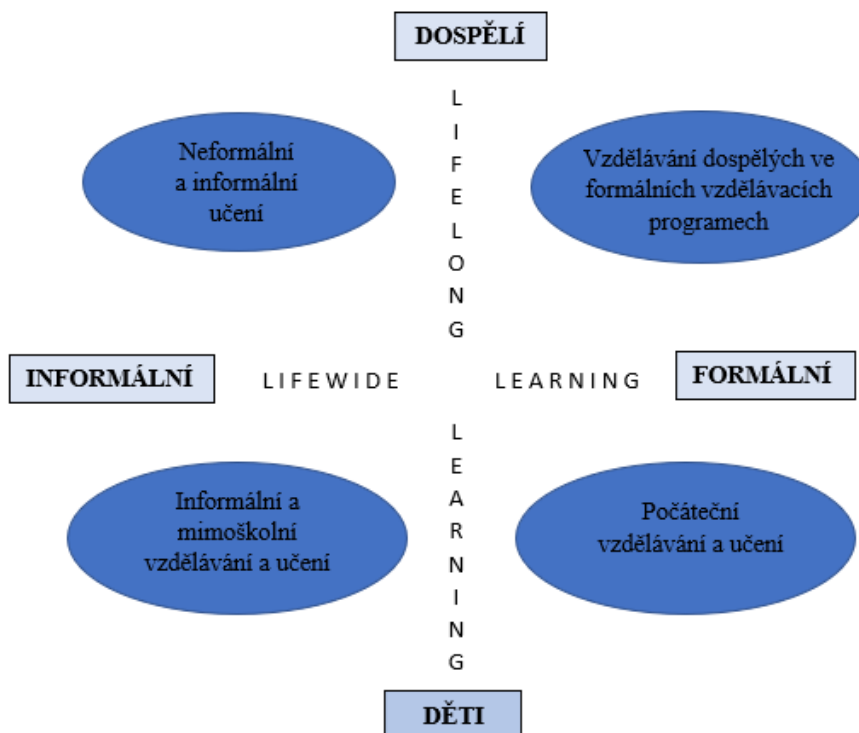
DOSPĚLÍ

LIFELONG

Neformální a informální učení

Vzdělávání dospělých ve formálních vzdělávacích programech

INFORMÁLNÍ

LIFEWIDE LEARNING

FORMÁLNÍ

LEARNING

Informální a mimoškolní vzdělávání a učení

Počáteční vzdělávání a učení

DĚTI